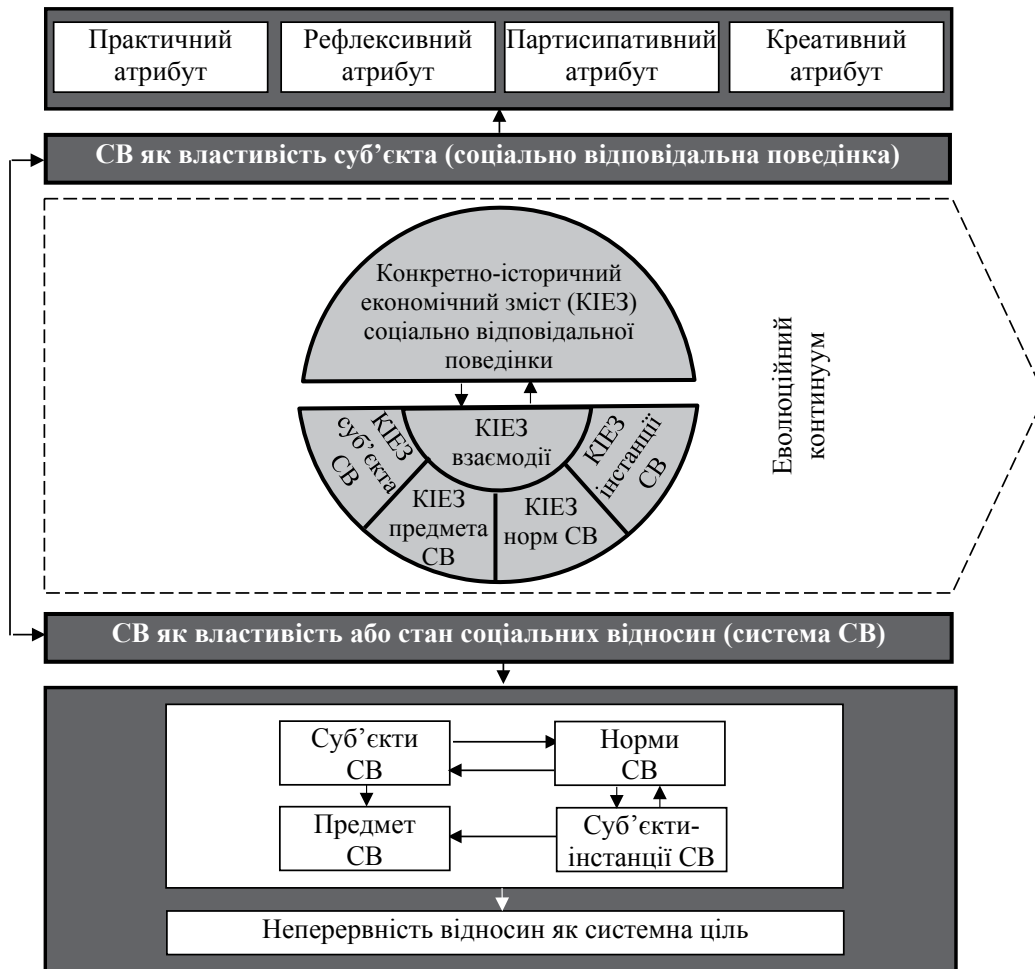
Практичний атрибут

Рефлексивний атрибут

Партисипативний атрибут

Креативний атрибут

СВ як властивість суб'єкта (соціально відповідальна поведінка)

Конкретно-історичний економічний зміст (КІЕЗ) соціально відповідальної поведінки

КІЕЗ суб'єкта СВ

КІЕЗ взаємодії

КІЕЗ інстанції СВ

КІЕЗ предмета СВ

КІЕЗ норм СВ

Еволюційний континуум

СВ як властивість або стан соціальних відносин (система СВ)

Суб'єкти СВ

Норми СВ

Предмет СВ

Суб'єкти-інстанції СВ

Неперервність відносин як системна ціль